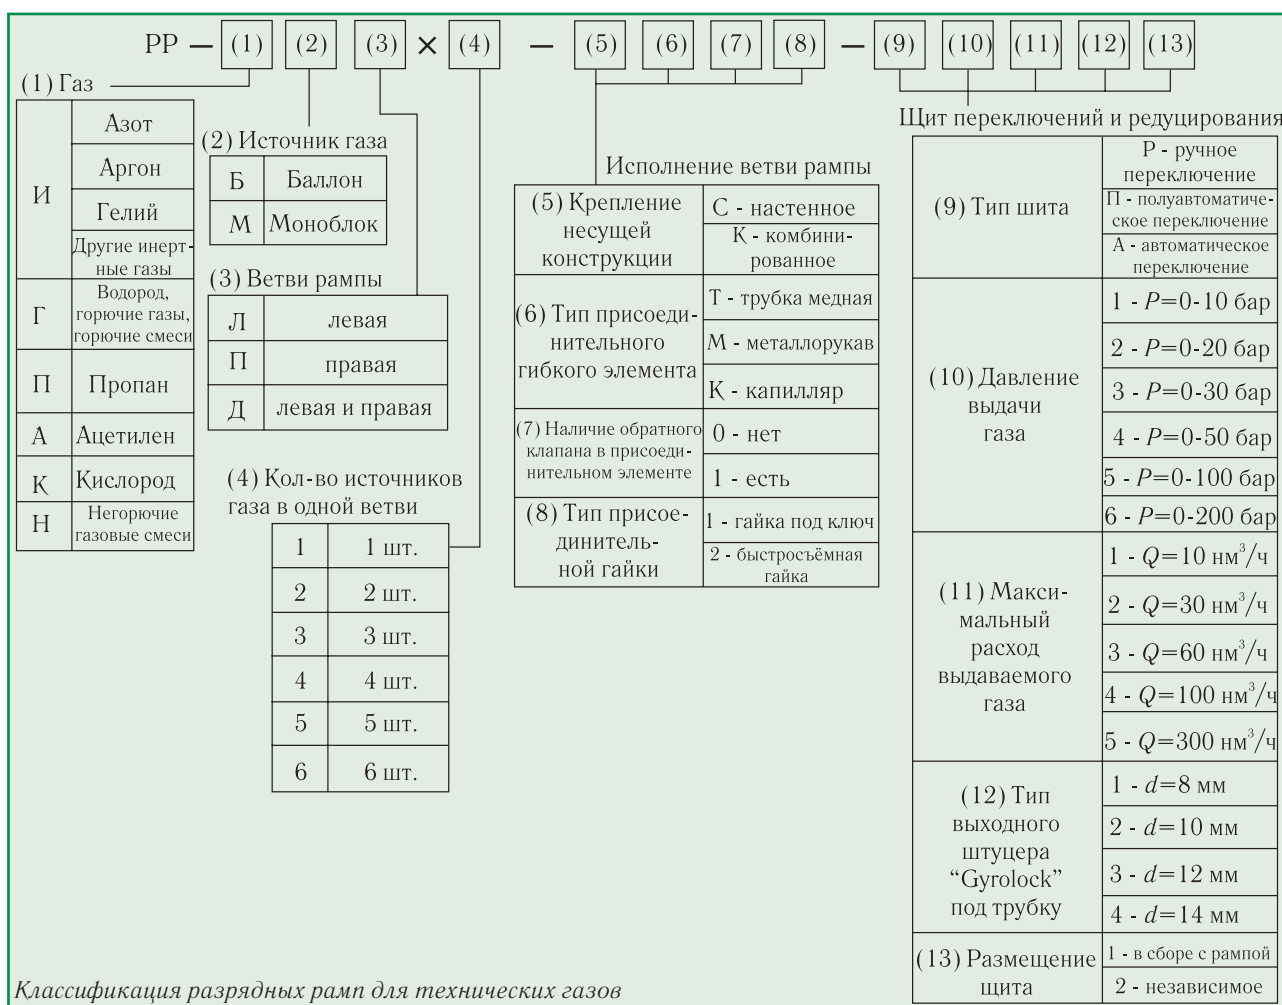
PP — (1) (2) (3) × (4) — (5) (6) (7) (8) — (9) (10) (11) (12) (13)

(1) Газ

| И | Азот |
|---|---|
| | Аргон |
| | Гелий |
| | Другие инертные газы |
| Г | Водород, горючие газы, горючие смеси |
| П | Пропан |
| А | Ацетилен |
| К | Кислород |
| Н | Негорючие газовые смеси |

(2) Источник газа

| Б | Баллон |
|---|---|
| М | Моноблок |

(3) Ветви рампы

| Л | левая |
|---|---|
| П | правая |
| Д | левая и правая |

(4) Кол-во источников газа в одной ветви

| 1 | 1 шт. |
|---|---|
| 2 | 2 шт. |
| 3 | 3 шт. |
| 4 | 4 шт. |
| 5 | 5 шт. |
| 6 | 6 шт. |

Исполнение ветви рампы

| (5) Крепление несущей конструкции | С - настенное |
|---|---|
| | К - комбинированное |
| (6) Тип присоединительного гибкого элемента | Т - трубка медная |
| | М - металлорукав |
| | К - капилляр |
| (7) Наличие обратного клапана в присоединительном элементе | 0 - нет |
| | 1 - есть |
| (8) Тип присоединительной гайки | 1 - гайка под ключ |
| | 2 - быстросъёмная гайка |

Щит переключений и редуцирования

| (9) Тип шита | Р - ручное переключение |
|---|---|
| | П - полуавтоматическое переключение |
| | А - автоматическое переключение |
| (10) Давление выдачи газа | 1 - $P$=0-10 бар |
| | 2 - $P$=0-20 бар |
| | 3 - $P$=0-30 бар |
| | 4 - $P$=0-50 бар |
| | 5 - $P$=0-100 бар |
| | 6 - $P$=0-200 бар |
| (11) Максимальный расход выдаваемого газа | 1 - $Q$=10 нм$^3$/ч |
| | 2 - $Q$=30 нм$^3$/ч |
| | 3 - $Q$=60 нм$^3$/ч |
| | 4 - $Q$=100 нм$^3$/ч |
| | 5 - $Q$=300 нм$^3$/ч |
| (12) Тип выходного штуцера “Gyrolock” под трубку | 1 - $d$=8 мм |
| | 2 - $d$=10 мм |
| | 3 - $d$=12 мм |
| | 4 - $d$=14 мм |
| (13) Размещение щита | 1 - в сборе с рампой |
| | 2 - независимое |

Классификация разрядных рамп для технических газов